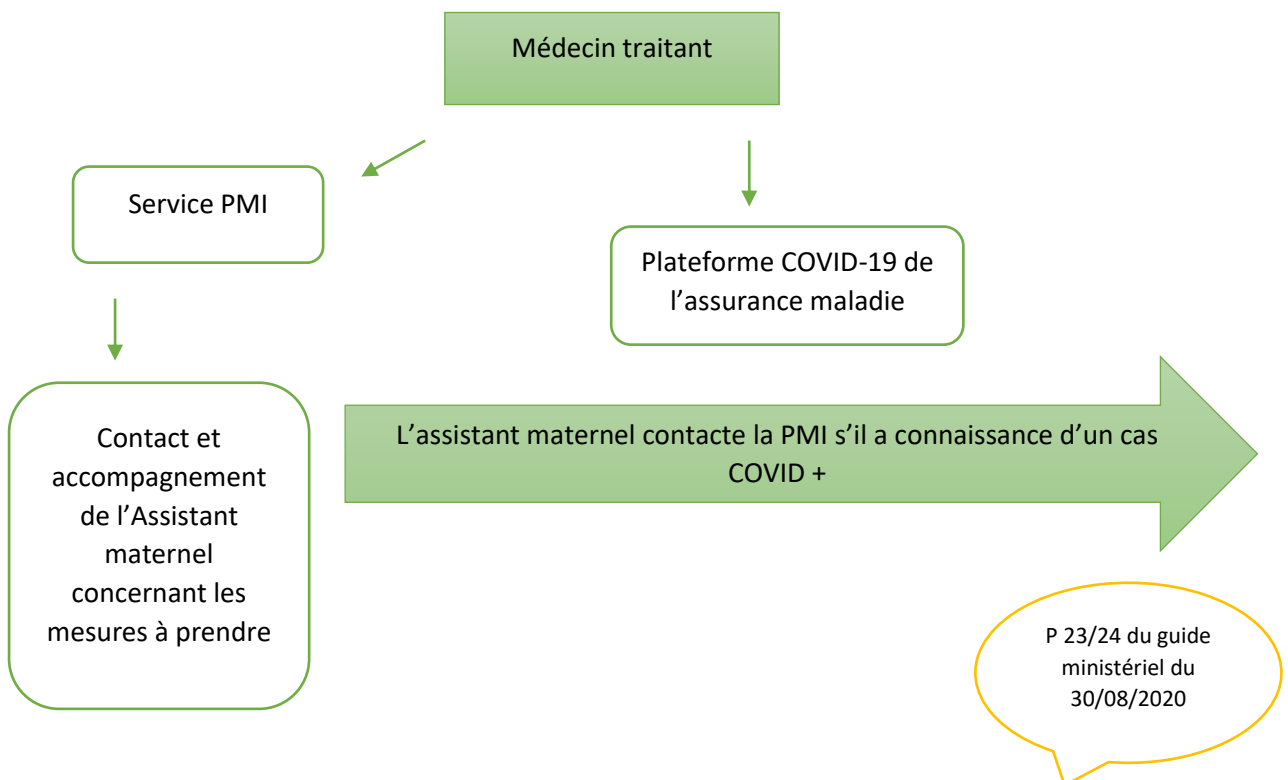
Médecin traitant

Service PMI

Plateforme COVID-19 de l’assurance maladie

Contact et accompagnement de l’Assistant maternel concernant les mesures à prendre

L’assistant maternel contacte la PMI s’il a connaissance d’un cas COVID +

P 23/24 du guide ministériel du 30/08/2020